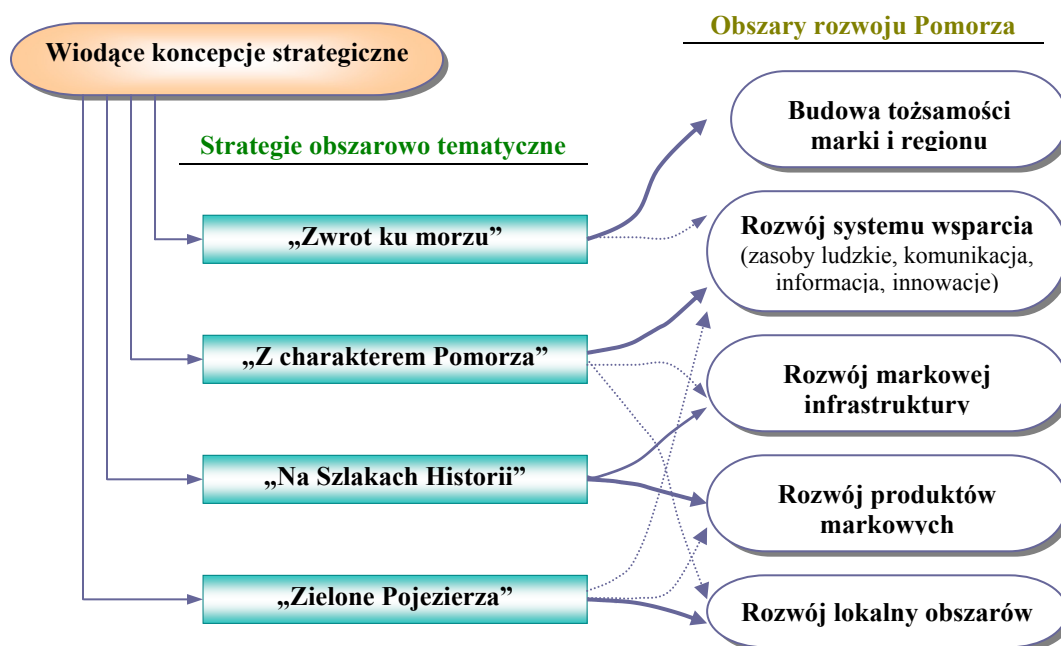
Wiodące koncepcje strategiczne

Obszary rozwoju Pomorza

Strategie obszarowo tematyczne

„Zwrot ku morzu"

„Z charakterem Pomorza"

„Na Szlakach Historii"

„Zielone Pojezierza"

Budowa tożsamości marki i regionu

Rozwój systemu wsparcia (zasoby ludzkie, komunikacja, informacja, innowacje)

Rozwój markowej infrastruktury

Rozwój produktów markowych

Rozwój lokalny obszarów